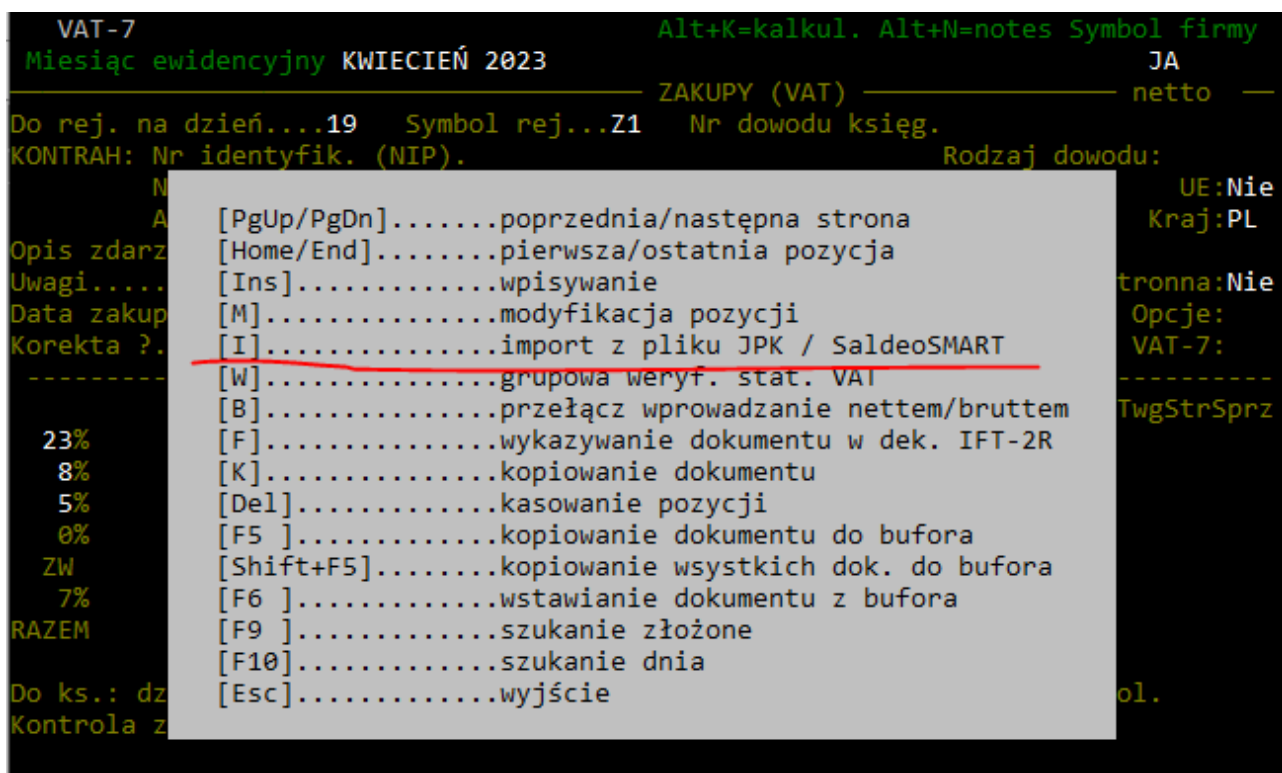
VAT-7 Alt+K=kalkul. Alt+N=notes Symbol firmy
Miesiąc ewidencyjny KWIECIEŃ 2023 JA
ZAKUPY (VAT) netto
Do rej. na dzień....19 Symbol rej...Z1 Nr dowodu księg.
KONTRAH: Nr identyfik. (NIP). Rodzaj dowodu:
N UE:Nie
A Kraj:PL
Opis zdarz
Uwagi..... tronna:Nie
Data zakup Opcje:
Korekta ?. VAT-7:
TwgStrSprz
23%
8%
5%
0%
ZW
7%
RAZEM
Do ks.: dz ol.
Kontrola z

[PgUp/PgDn].......poprzednia/następna strona
[Home/End]........pierwsza/ostatnia pozycja
[Ins].............wpisywanie
[M]...............modyfikacja pozycji
[I]...............import z pliku JPK / SaldeoSMART
[W]...............grupowa weryf. stat. VAT
[B]...............przełącz wprowadzanie nettem/bruttem
[F]...............wykazywanie dokumentu w dek. IFT-2R
[K]...............kopiowanie dokumentu
[Del].............kasowanie pozycji
[F5 ].............kopiowanie dokumentu do bufora
[Shift+F5]........kopiowanie wsystkich dok. do bufora
[F6 ].............wstawianie dokumentu z bufora
[F9 ].............szukanie złożone
[F10].............szukanie dnia
[Esc].............wyjście